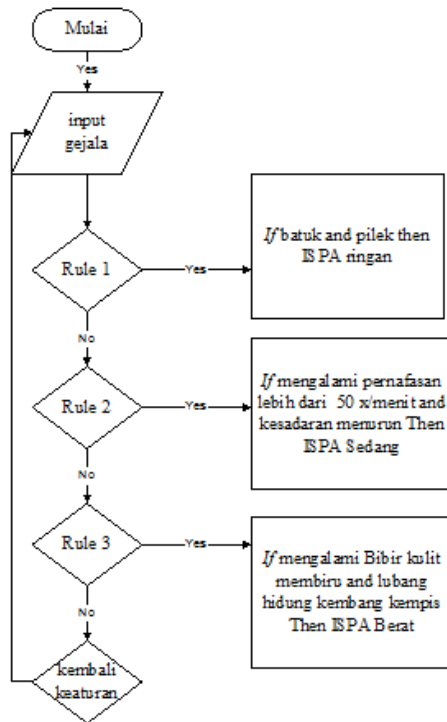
Mulai

Yes

input gejala

Rule 1

Yes

If batuk and pilek then ISPA ringan

No

Rule 2

Yes

If mengalami pernafasan lebih dari 50 x/menit and kesadaran menurun Then ISPA Sedang

No

Rule 3

Yes

If mengalami Bibir kulit membiru and lubang hidung kembang kempis Then ISPA Berat

No

kembali keaturan